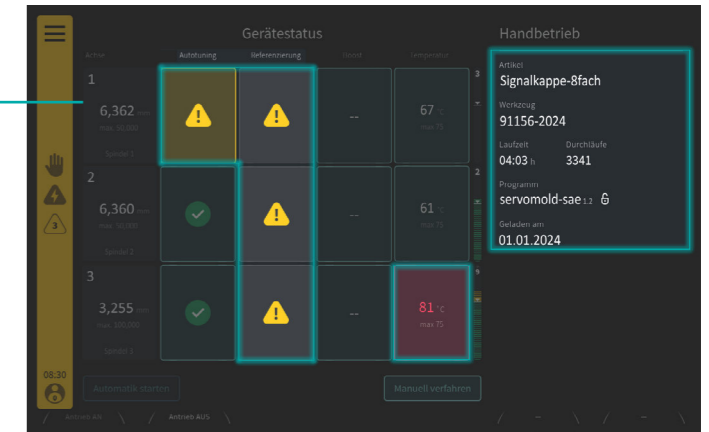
Gerätestatus

Achse | Autotuning | Referenzierung | Frost | Temperatur

1
6,362 mm
max. 50,000
Spindel 1

--
67 °C
max 75

2
6,360 mm
max. 50,000
Spindel 2

--
61 °C
max 75

3
3,255 mm
max. 500,000
Spindel 3

--
81 °C
max 75

3

Automatik starten

Manuell verfahren

08:30

Antrieb AN
Antrieb AUS

Handbetrieb

Artikel
Signalkappe-8fach

Werkzeug
91156-2024

Laufzeit
04:03 h

Durchläufe
3341

Programm
servomold-sae 1.2

Geladen am
01.01.2024